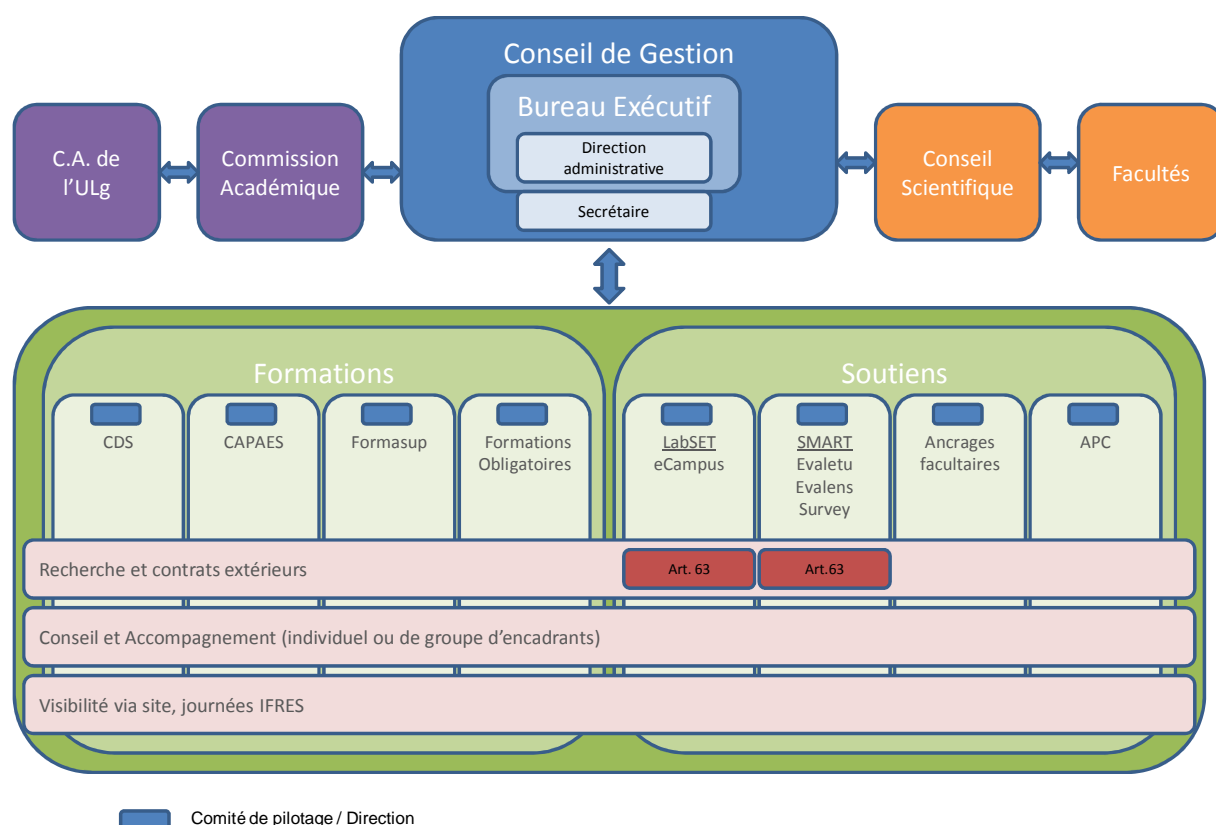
C.A. de l'ULg

Commission Académique

Conseil de Gestion

Bureau Exécutif

Direction administrative

Secrétaire

Conseil Scientifique

Facultés

Formations

CDS

CAPAES

Formasup

Formations Obligatoires

Soutiens

LabSET eCampus

SMART Evaletu Evalens Survey

Ancrages facultaires

APC

Recherche et contrats extérieurs

Art. 63

Art.63

Conseil et Accompagnement (individuel ou de groupe d'encadrants)

Visibilité via site, journées IFRES

Comité de pilotage / Direction